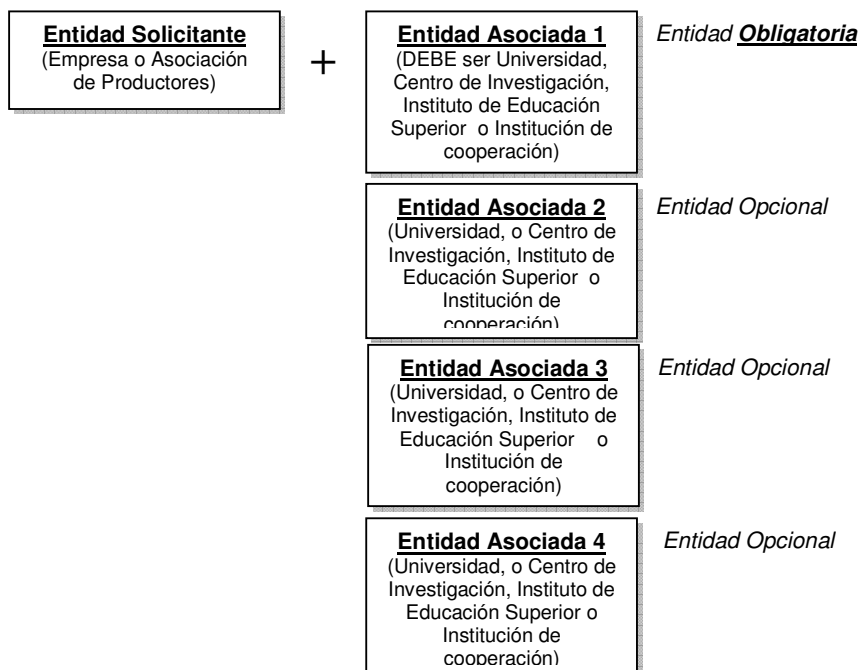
**Entidad Solicitante**
(Empresa o Asociación de Productores)

+

**Entidad Asociada 1**
(DEBE ser Universidad, Centro de Investigación, Instituto de Educación Superior o Institución de cooperación)

*Entidad **Obligatoria***

**Entidad Asociada 2**
(Universidad, o Centro de Investigación, Instituto de Educación Superior o Institución de cooperación)

*Entidad Opcional*

**Entidad Asociada 3**
(Universidad, o Centro de Investigación, Instituto de Educación Superior o Institución de cooperación)

*Entidad Opcional*

**Entidad Asociada 4**
(Universidad, o Centro de Investigación, Instituto de Educación Superior o Institución de cooperación)

*Entidad Opcional*